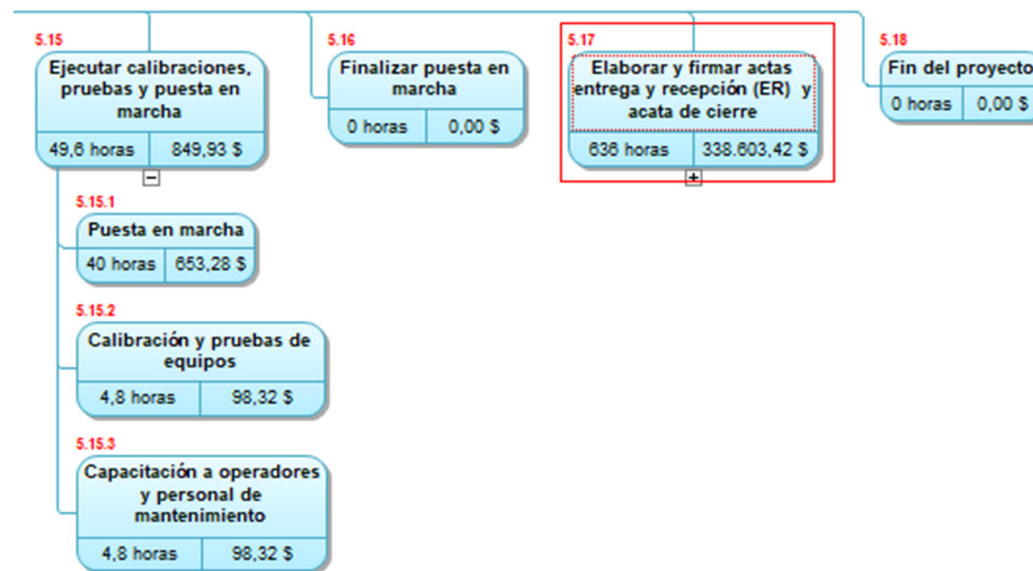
5.15
Ejecutar calibraciones, pruebas y puesta en marcha
49,6 horas | 849,93 $

5.16
Finalizar puesta en marcha
0 horas | 0,00 $

5.17
Elaborar y firmar actas entrega y recepción (ER) y acata de cierre
636 horas | 338.603,42 $

5.18
Fin del proyecto
0 horas | 0,00 $

5.15.1
Puesta en marcha
40 horas | 653,28 $

5.15.2
Calibración y pruebas de equipos
4,8 horas | 98,32 $

5.15.3
Capacitación a operadores y personal de mantenimiento
4,8 horas | 98,32 $